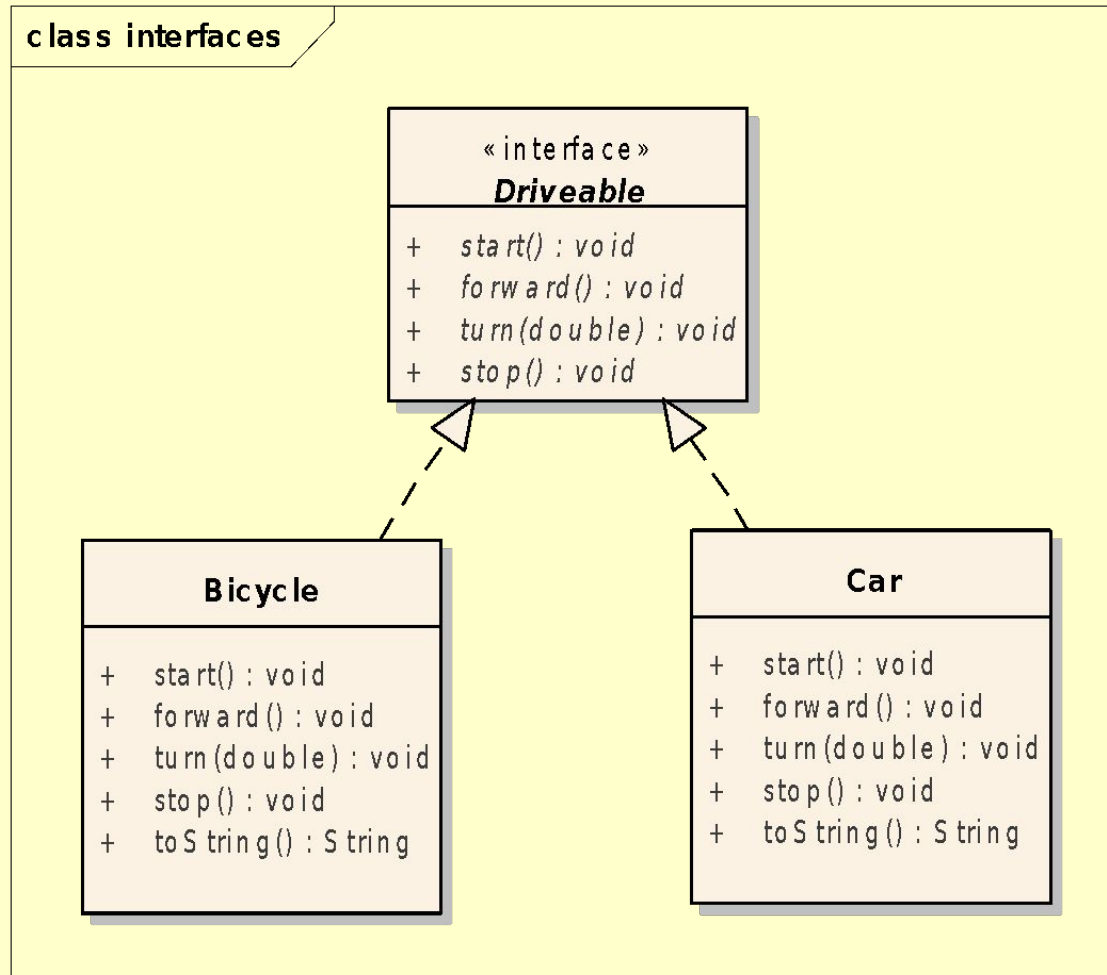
class interfaces

«interface»
Driveable

+ start() : void
+ forward() : void
+ turn(double) : void
+ stop() : void

Bicycle

+ start() : void
+ forward() : void
+ turn(double) : void
+ stop() : void
+ toString() : String

Car

+ start() : void
+ forward() : void
+ turn(double) : void
+ stop() : void
+ toString() : String